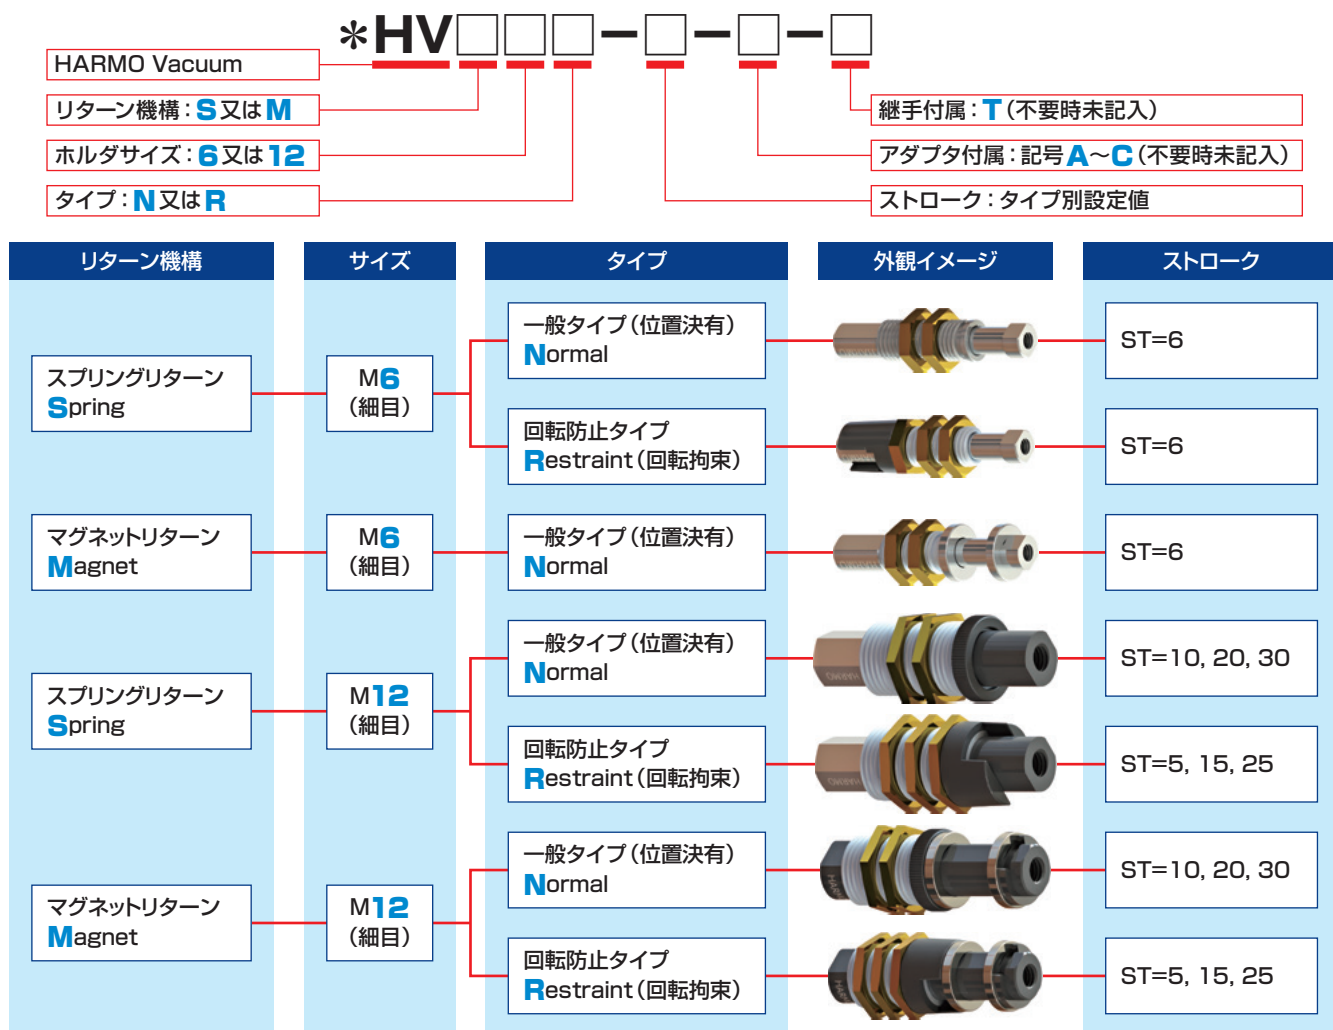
＊HV□□□－□－□－□

HARMO Vacuum

リターン機構：S又はM

ホルダサイズ：6又は12

タイプ：N又はR

継手付属：T（不要時未記入）

アダプタ付属：記号A～C（不要時未記入）

ストローク：タイプ別設定値

| リターン機構 | サイズ | タイプ | 外観イメージ | ストローク |
|---|---|---|---|---|
| スプリングリターン Spring | M6（細目） | 一般タイプ（位置決有） Normal | | ST=6 |
| | | 回転防止タイプ Restraint（回転拘束） | | ST=6 |
| マグネットリターン Magnet | M6（細目） | 一般タイプ（位置決有） Normal | | ST=6 |
| スプリングリターン Spring | M12（細目） | 一般タイプ（位置決有） Normal | | ST=10, 20, 30 |
| | | 回転防止タイプ Restraint（回転拘束） | | ST=5, 15, 25 |
| マグネットリターン Magnet | M12（細目） | 一般タイプ（位置決有） Normal | | ST=10, 20, 30 |
| | | 回転防止タイプ Restraint（回転拘束） | | ST=5, 15, 25 |